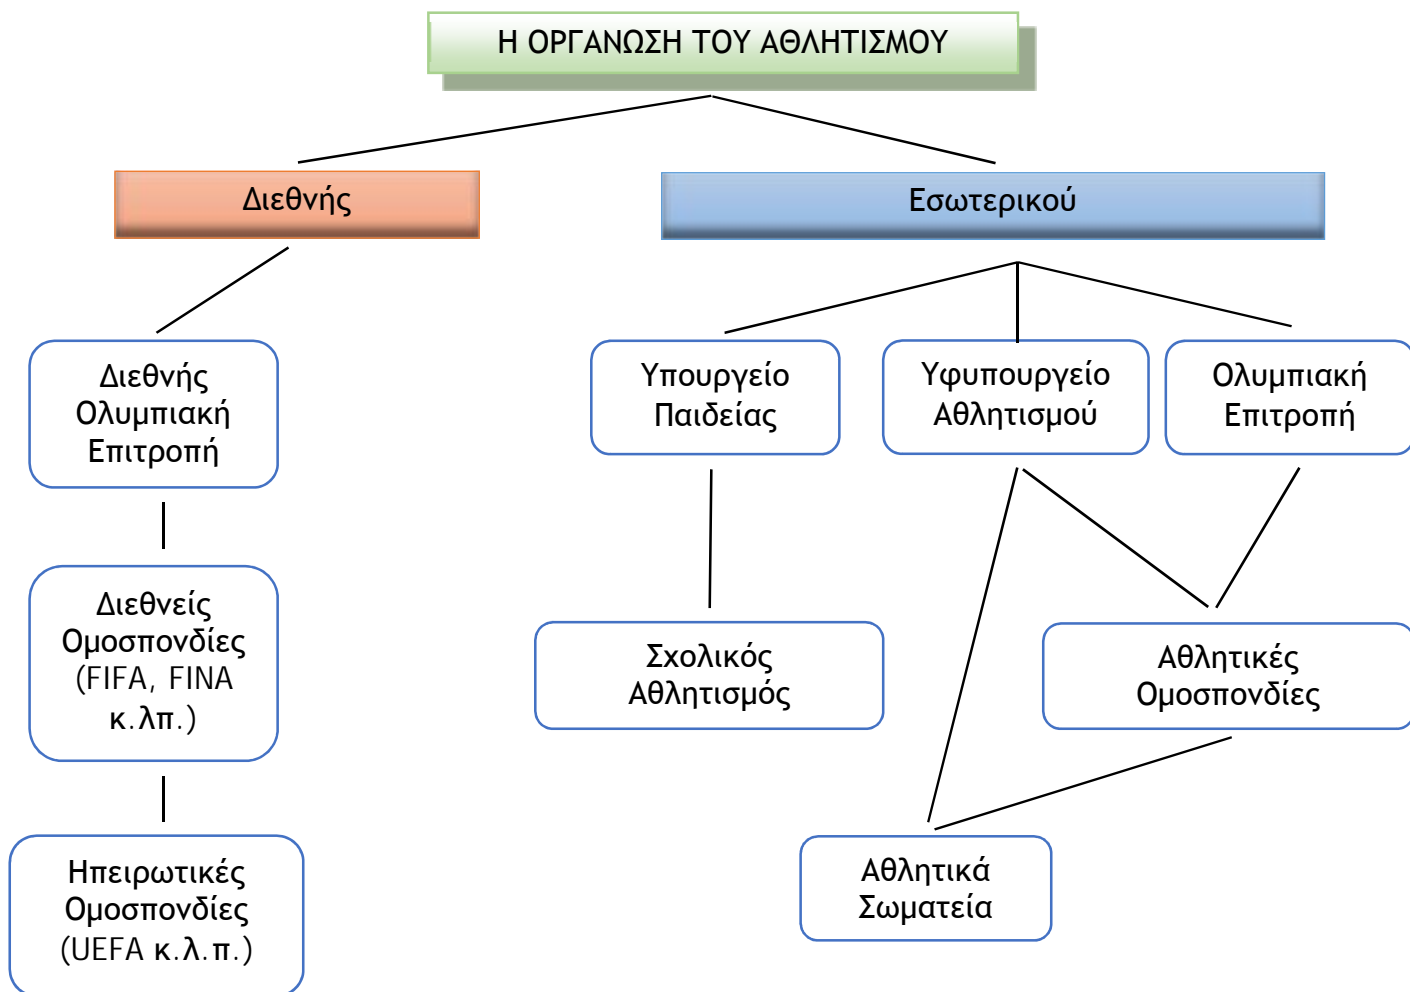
Η ΟΡΓΑΝΩΣΗ ΤΟΥ ΑΘΛΗΤΙΣΜΟΥ

Διεθνής

Εσωτερικού

Διεθνής Ολυμπιακή Επιτροπή

Διεθνείς Ομοσπονδίες (FIFA, FINA κ.λπ.)

Ηπειρωτικές Ομοσπονδίες (UEFA κ.λ.π.)

Υπουργείο Παιδείας

Υφυπουργείο Αθλητισμού

Ολυμπιακή Επιτροπή

Σχολικός Αθλητισμός

Αθλητικές Ομοσπονδίες

Αθλητικά Σωματεία